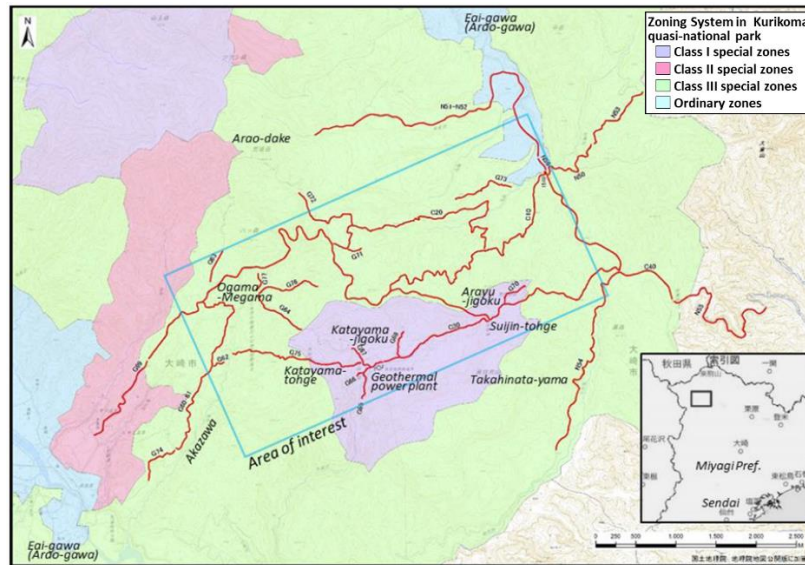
N

Eai-gawa (Ardo-gawa)

Zoning System in Kurikoma quasi-national park
Class I special zones
Class II special zones
Class III special zones
Ordinary zones

Arao-dake

N51-N52

G73

G22

C20

G10

G71

G63

G17

G76

C43

Ogama -Megama

G84

Arayu -jigoku

Katayama -jigoku

C39

Suijin-tohge

G62

G75

Katayama-tohge

Geothermal power plant

Takahinata-yama

G69

G68

Akazowa

Area of interest

G74

Eai-gawa (Ardo-gawa)

秋田県

索引図

一関

Miyagi Pref.

Sendai

仙台

大崎

0 250 500 1,000 1,500 2,000 2,500

国土地理院 地理院地図公開版に加筆